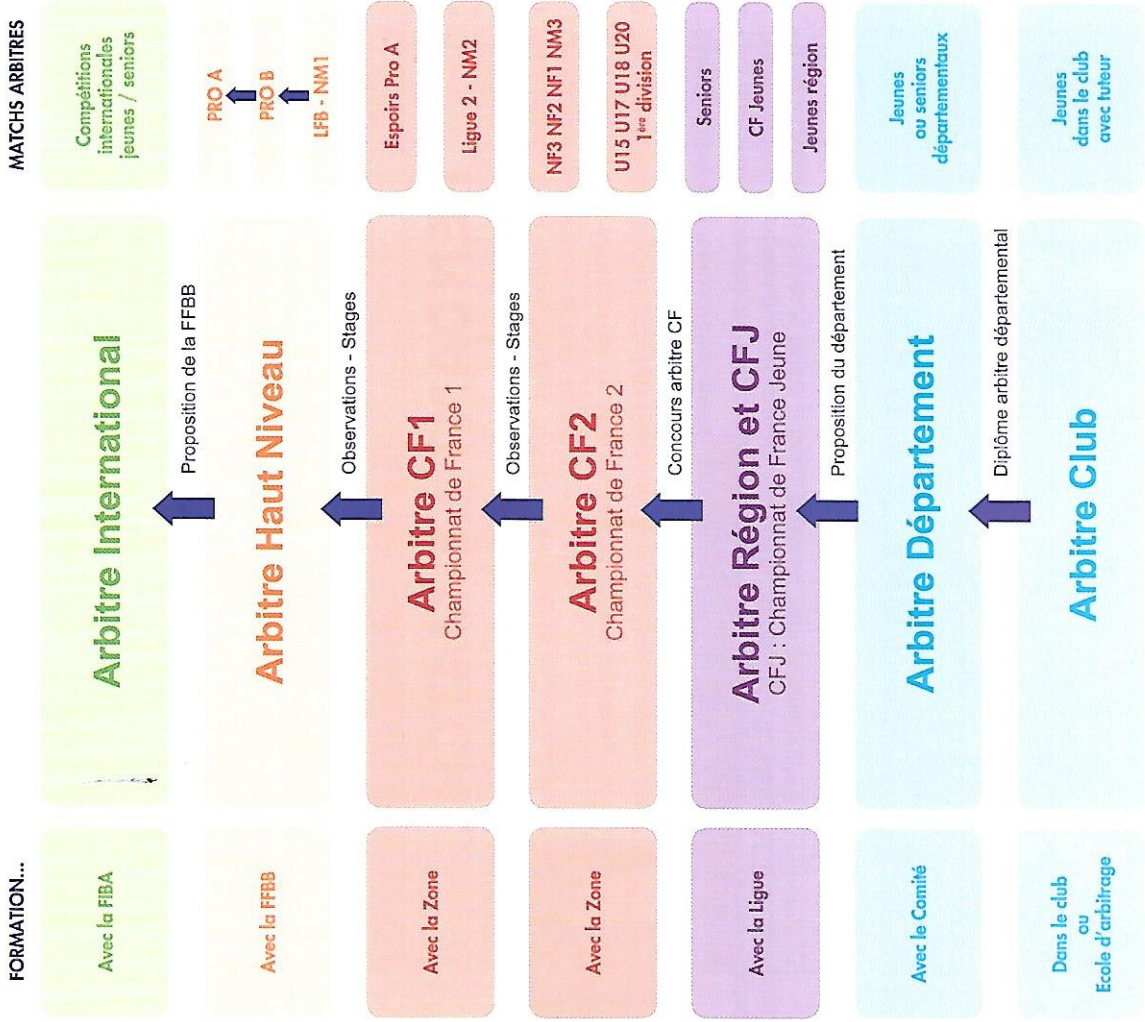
MATCHS ARBITRES

Compétitions internationales jeunes / seniors

PRO A
PRO B
LFB - NM1

Espoirs Pro A

Ligue 2 - NM2

NF3 NF2 NF1 NM3

U15 U17 U18 U20 1ère division

Seniors

CF Jeunes

Jeunes région

Jeunes ou seniors départementaux

Jeunes dans le club avec tuteur

Arbitre International

Proposition de la FFBB

Arbitre Haut Niveau

Observations - Stages

Arbitre CF1
Championnat de France 1

Observations - Stages

Arbitre CF2
Championnat de France 2

Concours arbitre CF

Arbitre Région et CFJ
CFJ : Championnat de France Jeune

Proposition du département

Arbitre Département

Diplôme arbitre départemental

Arbitre Club

FORMATION...

Avec la FIBA

Avec la FFBB

Avec la Zone

Avec la Zone

Avec la Ligue

Avec le Comité

Dans le club ou Ecole d'arbitrage